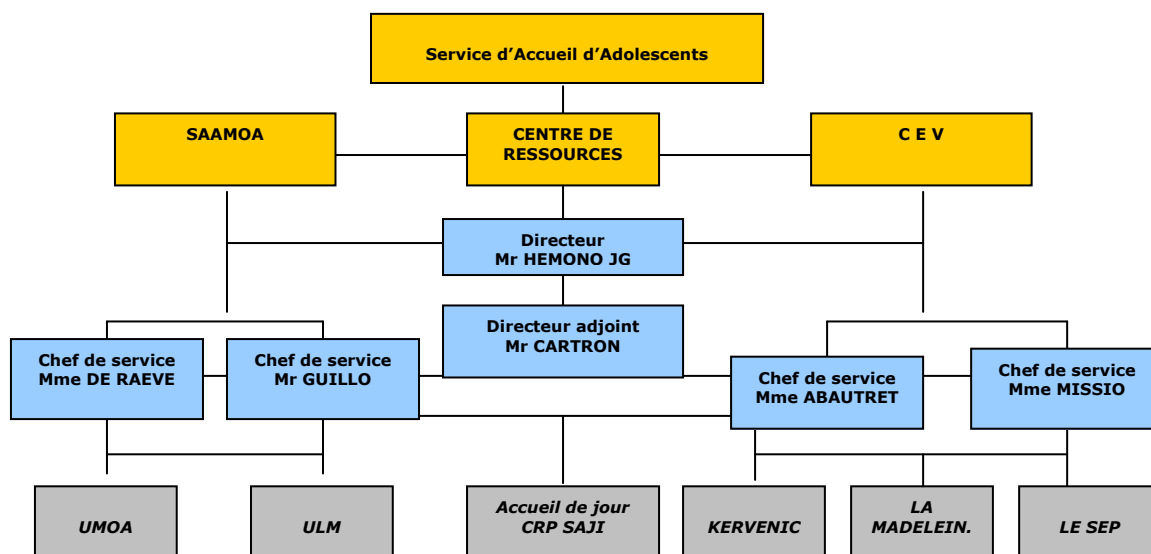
Service d'Accueil d'Adolescents

SAAMOA

CENTRE DE RESSOURCES

C E V

Directeur
Mr HEMONO JG

Directeur adjoint
Mr CARTRON

Chef de service
Mme DE RAEVE

Chef de service
Mr GUILLO

Chef de service
Mme ABAUTRET

Chef de service
Mme MISSIO

UMOA

ULM

Accueil de jour
CRP SAJI

KERVENIC

LA MADELEIN.

LE SEP